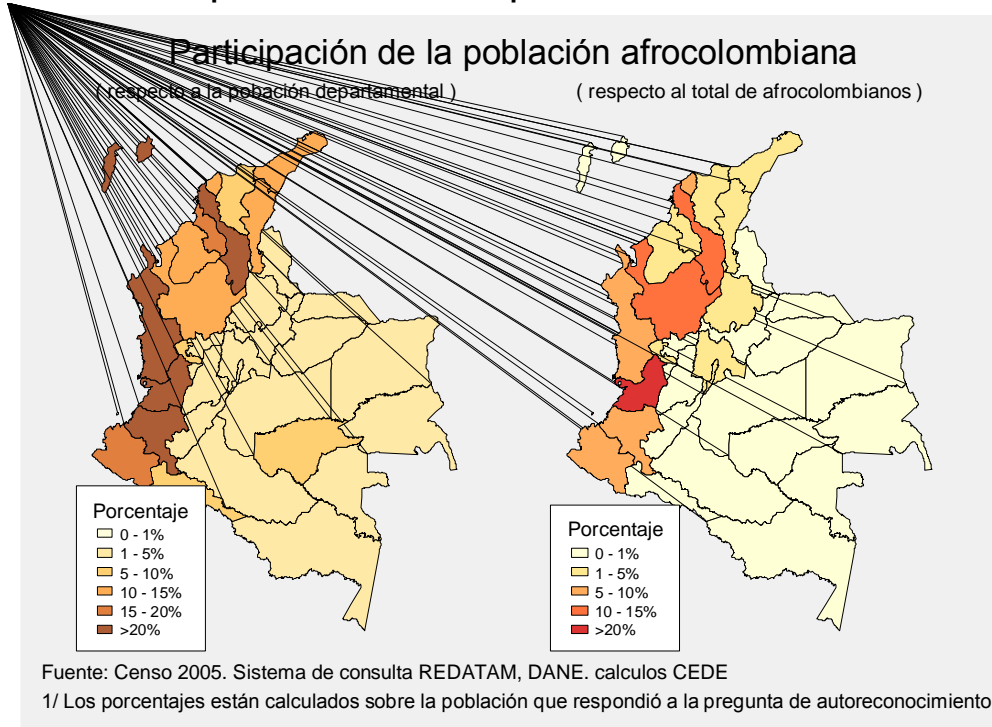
Participación de la población afrocolombiana

( respecto a la pobación departamental )

( respecto al total de afrocolombianos )

Porcentaje
0 - 1%
1 - 5%
5 - 10%
10 - 15%
15 - 20%
>20%

Porcentaje
0 - 1%
1 - 5%
5 - 10%
10 - 15%
>20%

Fuente: Censo 2005. Sistema de consulta REDATAM, DANE. calculos CEDE

1/ Los porcentajes están calculados sobre la población que respondió a la pregunta de autoreconocimiento